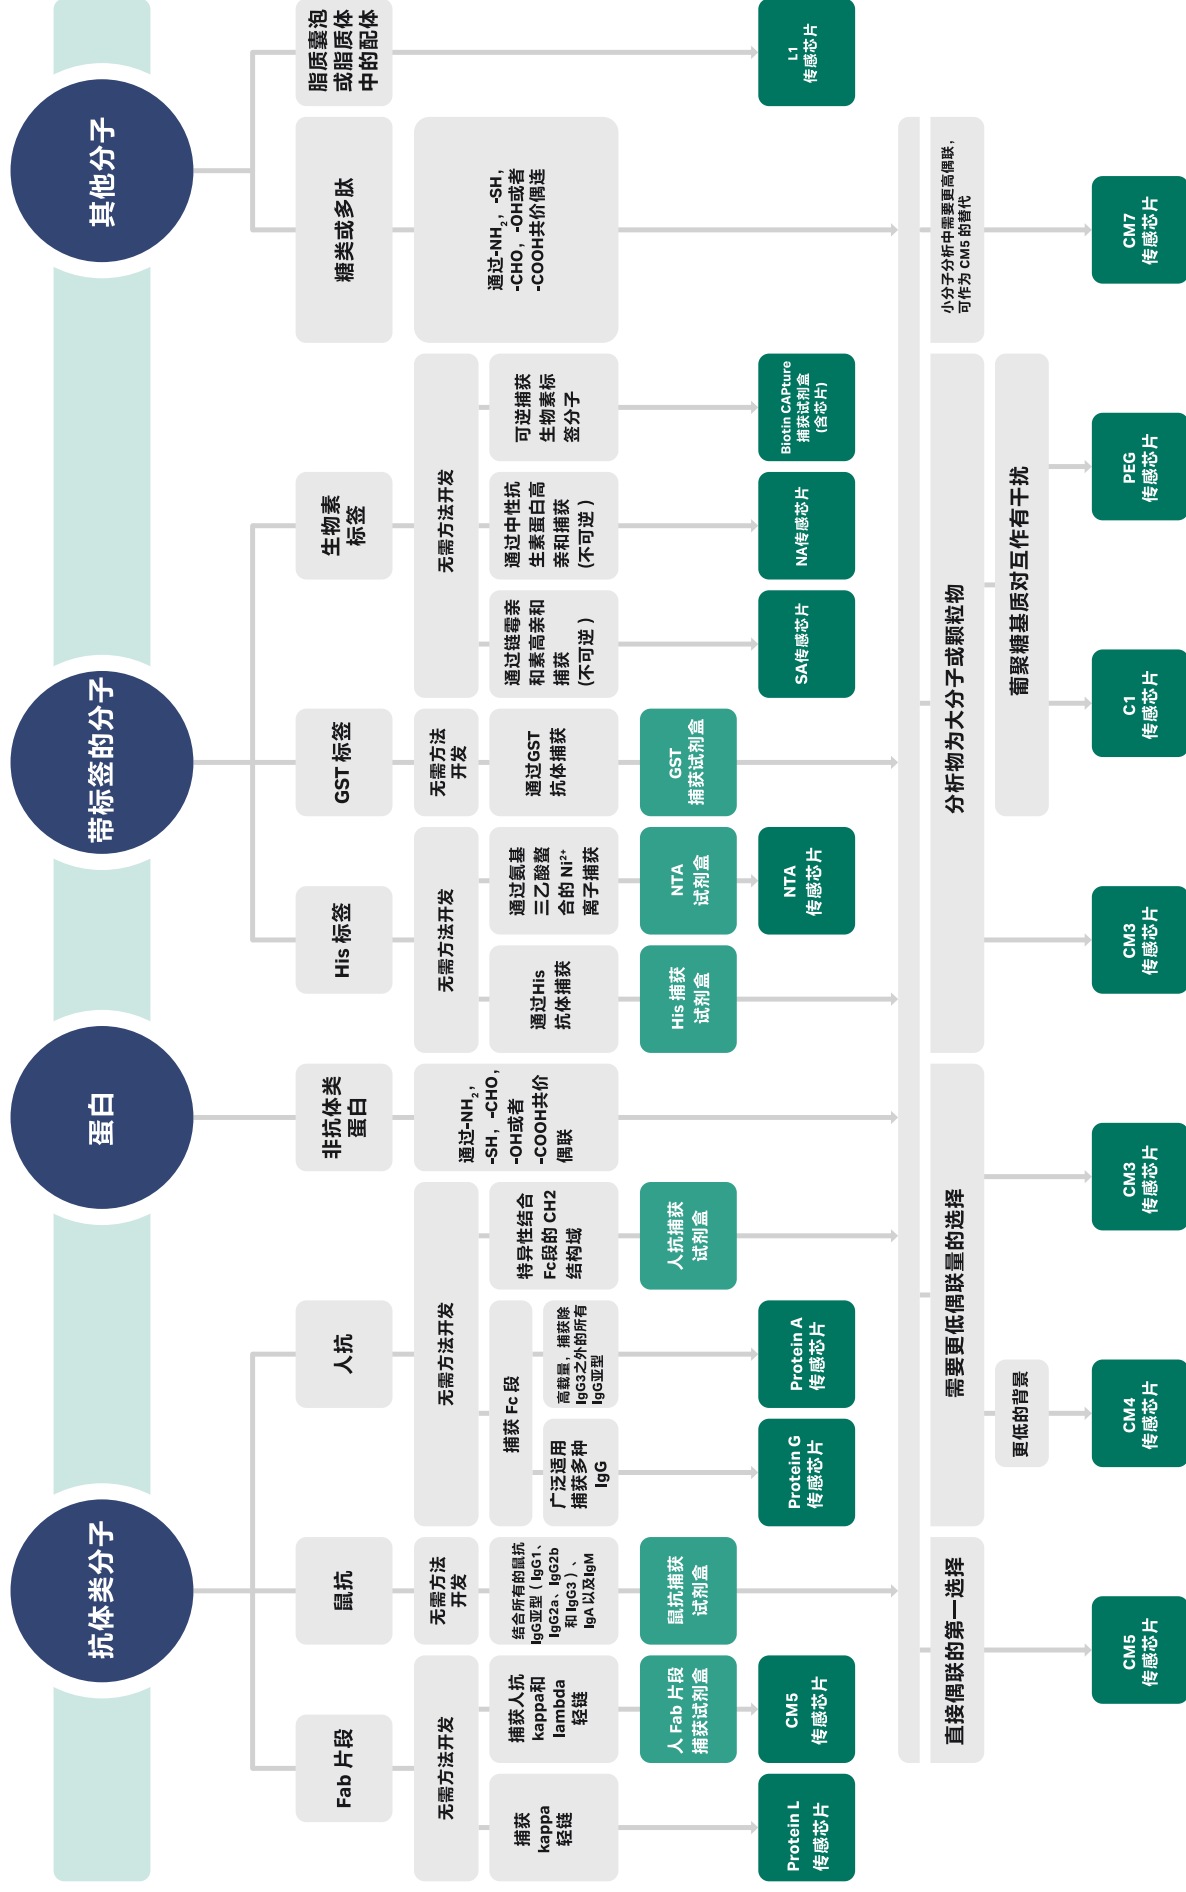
其他分子

脂质囊泡或脂质体中的配体

L1 传感芯片

糖类或多肽

通过-NH₂，-SH，-CHO，-OH或者-COOH共价偶连

小分子分析中需要更高偶联，可作为 CM5 的替代

CM7 传感芯片

带标签的分子

生物素标签

无需方法开发

可逆捕获生物素标签分子

Biotin CAPture 捕获试剂盒（含芯片）

通过中性抗生素蛋白高亲和捕获（不可逆）

NA传感芯片

通过链霉亲和素高亲和捕获（不可逆）

SA传感芯片

GST 标签

无需方法开发

通过GST抗体捕获

GST 捕获试剂盒

His 标签

无需方法开发

通过氨基三乙酸螯合的 $Ni^{2+}$ 离子捕获

NTA 试剂盒

NTA 传感芯片

通过His抗体捕获

His 捕获试剂盒

分析物为大分子或颗粒物

葡聚糖基质对互作有干扰

PEG 传感芯片

C1 传感芯片

CM3 传感芯片

蛋白

非抗体类蛋白

通过-NH₂，-SH，-CHO，-OH或者-COOH共价偶联

需要更低偶联量的选择

CM3 传感芯片

抗体类分子

人抗

无需方法开发

特异性结合Fc段的CH2结构域

人抗捕获试剂盒

捕获 Fc 段

高载量，捕获除IgG3之外的所有IgG亚型

Protein A 传感芯片

广泛适用捕获多种IgG

Protein G 传感芯片

更低的背景

CM4 传感芯片

鼠抗

无需方法开发

结合所有的鼠抗IgG亚型（IgG1、IgG2a、IgG2b和IgG3）、IgA以及IgM

鼠抗捕获试剂盒

直接偶联的第一选择

CM5 传感芯片

Fab 片段

无需方法开发

捕获人抗kappa和lambda轻链

人 Fab 片段捕获试剂盒

CM5 传感芯片

捕获kappa轻链

Protein L 传感芯片